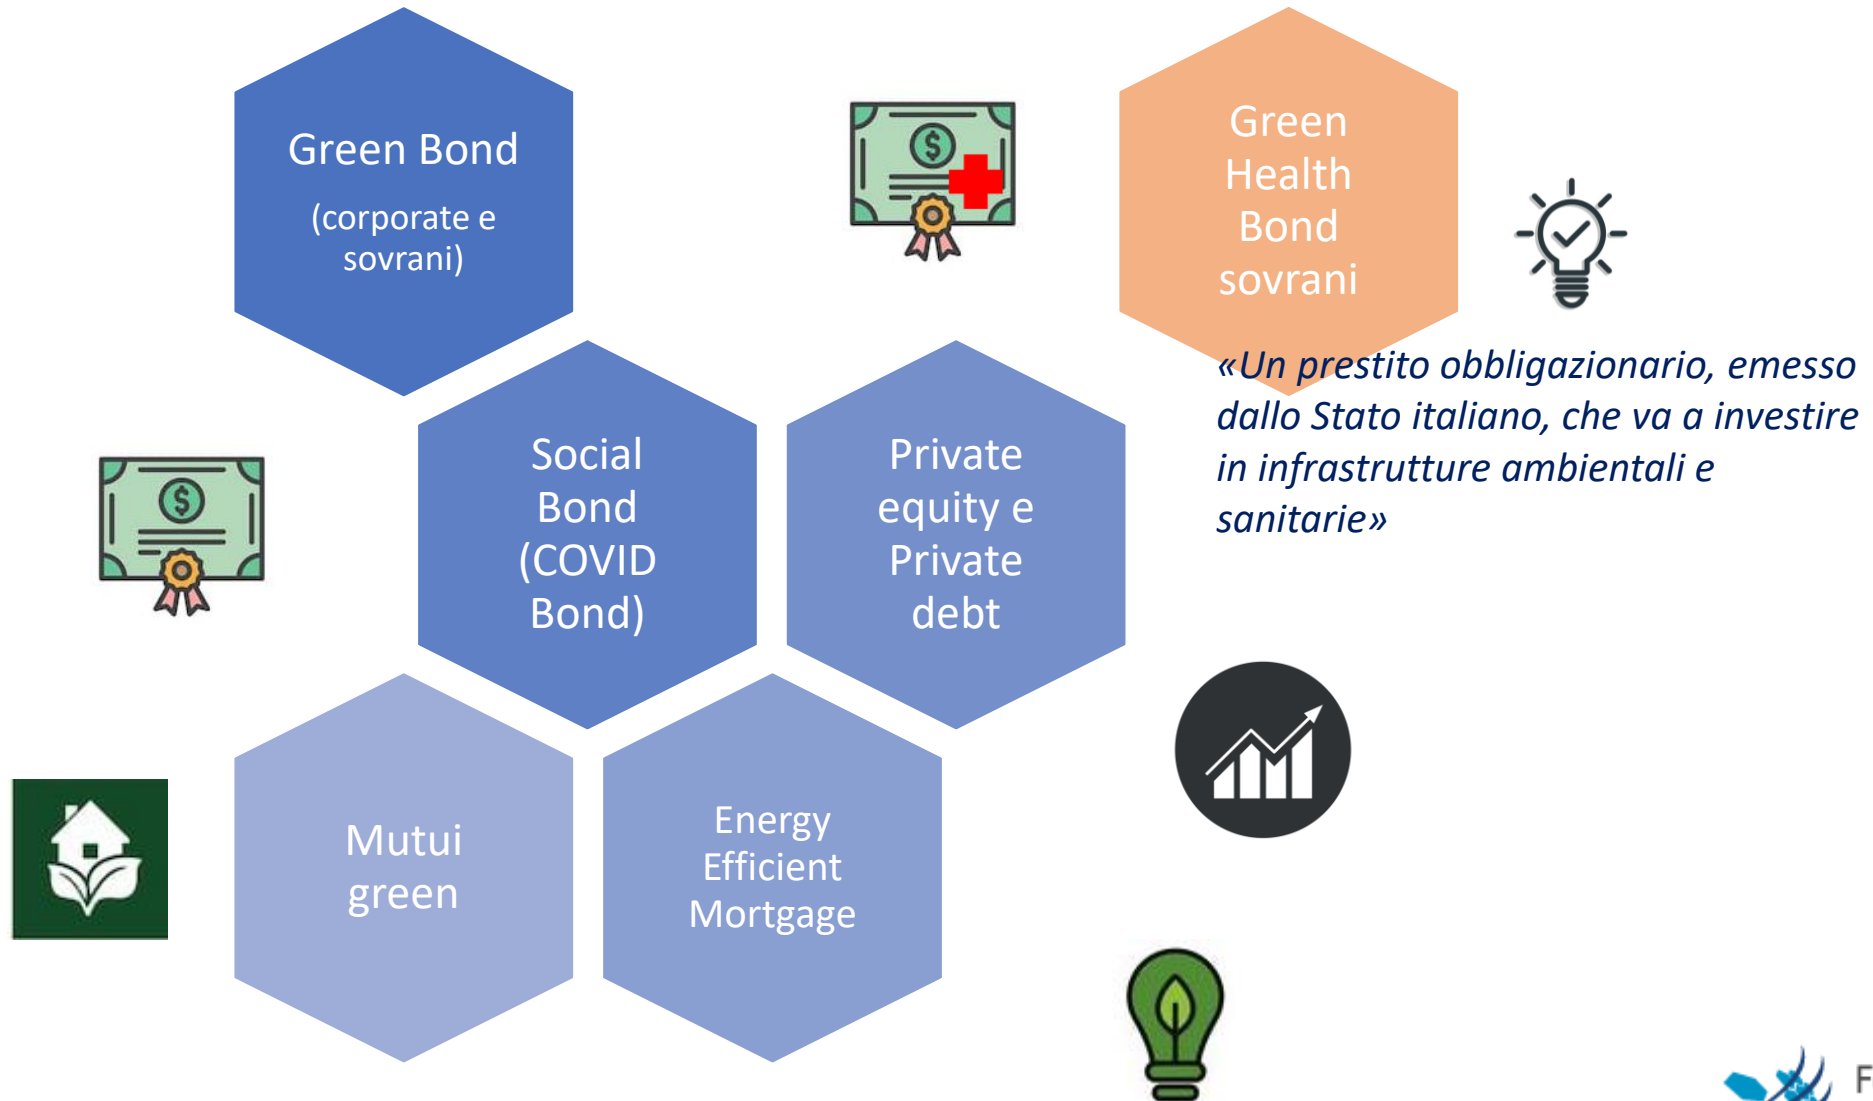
Green Bond

(corporate e sovrani)

Green Health Bond sovrani

«Un prestito obbligazionario, emesso dallo Stato italiano, che va a investire in infrastrutture ambientali e sanitarie»

Social Bond (COVID Bond)

Private equity e Private debt

Mutui green

Energy Efficient Mortgage

F